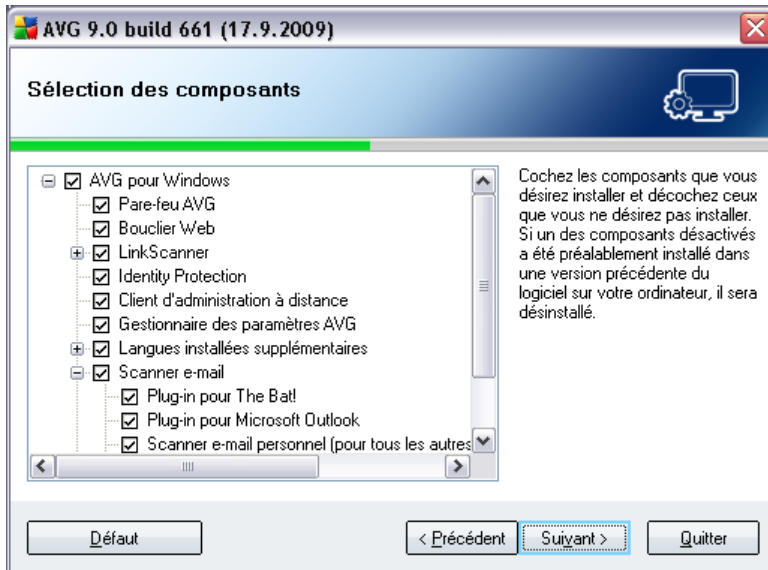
AVG 9.0 build 661 (17.9.2009)

Sélection des composants

AVG pour Windows
Pare-feu AVG
Bouclier Web
LinkScanner
Identity Protection
Client d'administration à distance
Gestionnaire des paramètres AVG
Langues installées supplémentaires
Scanner e-mail
Plug-in pour The Bat!
Plug-in pour Microsoft Outlook
Scanner e-mail personnel (pour tous les autres

Cochez les composants que vous désirez installer et décochez ceux que vous ne désirez pas installer. Si un des composants désactivés a été préalablement installé dans une version précédente du logiciel sur votre ordinateur, il sera désinstallé.

Défaut

< Précédent

Suivant >

Quitter